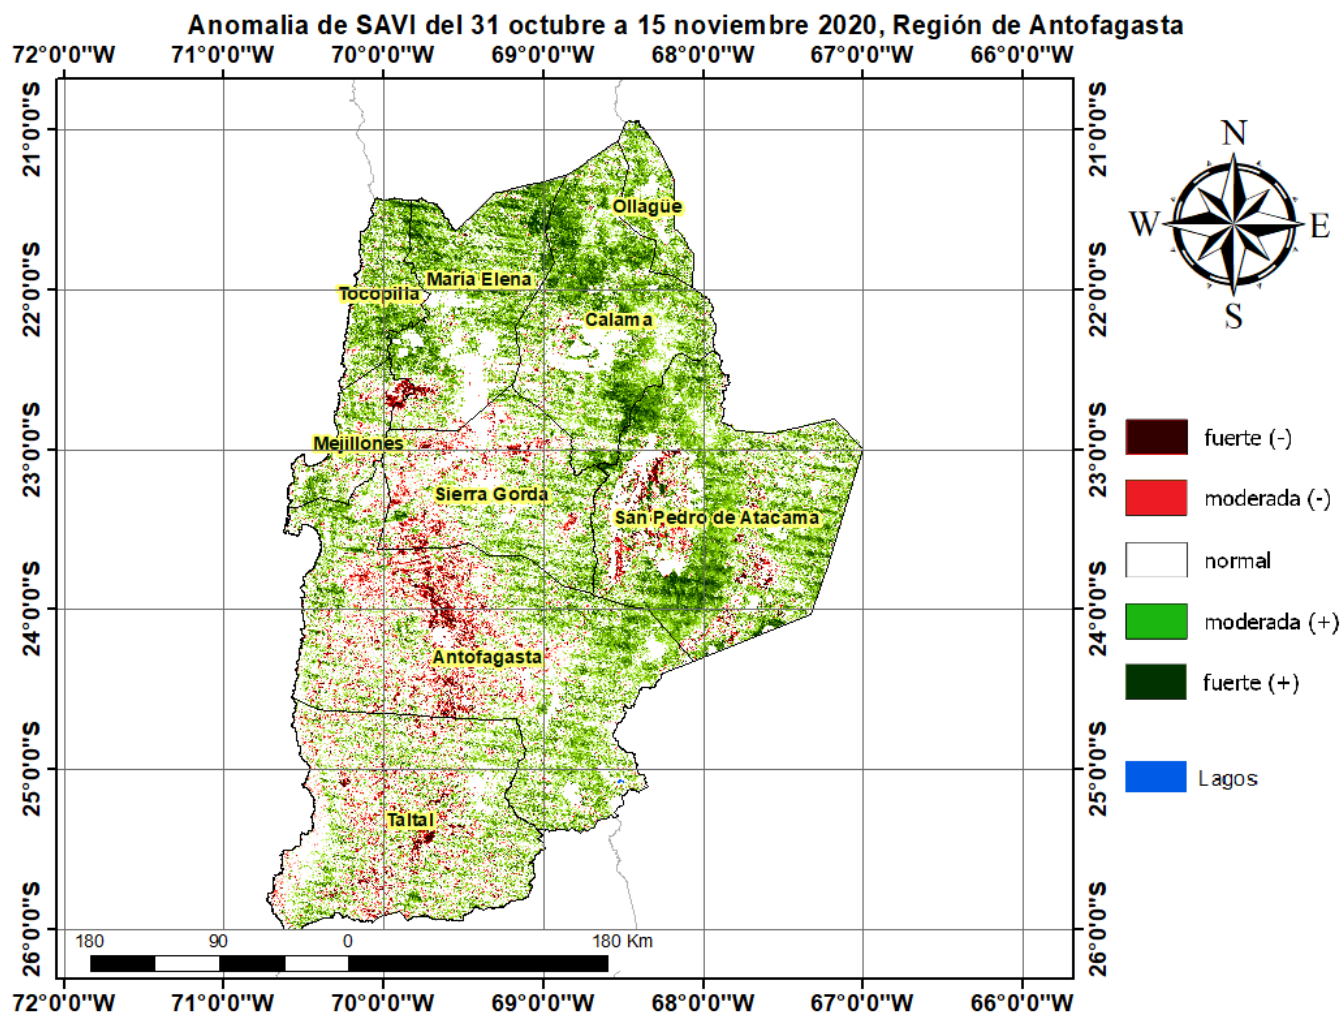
Anomalia de SAVI del 31 octubre a 15 noviembre 2020, Región de Antofagasta

72°0'0"W 71°0'0"W 70°0'0"W 69°0'0"W 68°0'0"W 67°0'0"W 66°0'0"W

21°0'0"S
22°0'0"S
23°0'0"S
24°0'0"S
25°0'0"S
26°0'0"S

21°0'0"S
22°0'0"S
23°0'0"S
24°0'0"S
25°0'0"S
26°0'0"S

Ollagüe
María Elena
Tocopilla
Calama
Mejillones
Sierra Gorda
San Pedro de Atacama
Antofagasta
Taltal

N
W
E
S

fuerte (-)
moderada (-)
normal
moderada (+)
fuerte (+)
Lagos

180 90 0 180 Km

72°0'0"W 71°0'0"W 70°0'0"W 69°0'0"W 68°0'0"W 67°0'0"W 66°0'0"W